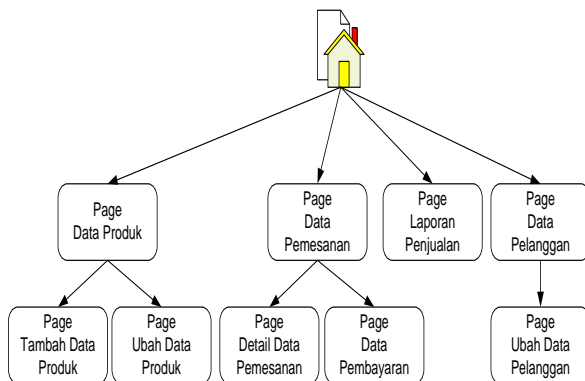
Page
Data Produk

Page
Data
Pemesanan

Page
Laporan
Penjualan

Page
Data
Pelanggan

Page
Tambah Data
Produk

Page
Ubah Data
Produk

Page
Detail Data
Pemesanan

Page
Data
Pembayaran

Page
Ubah Data
Pelanggan